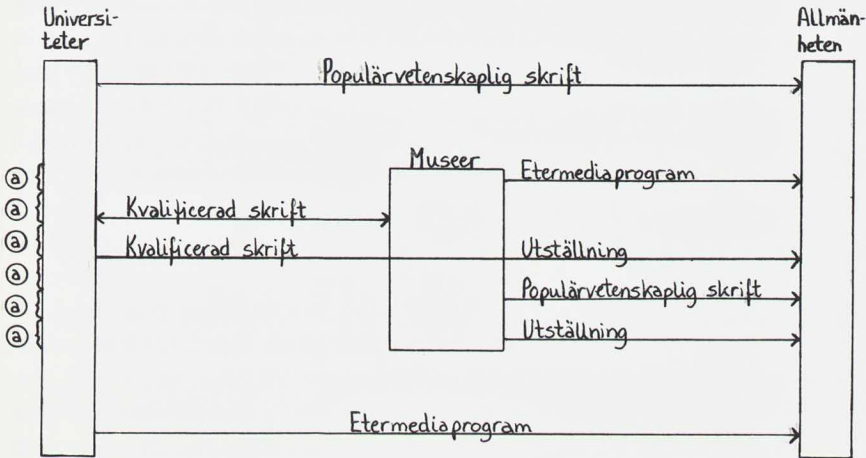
Universiteter

Allmänheten

Populärvetenskaplig skrift

Museer

Etermediaprogram

ⓐ
ⓐ
ⓐ
ⓐ
ⓐ
ⓐ

Kvalificerad skrift

Kvalificerad skrift

Utställning

Populärvetenskaplig skrift

Utställning

Etermediaprogram